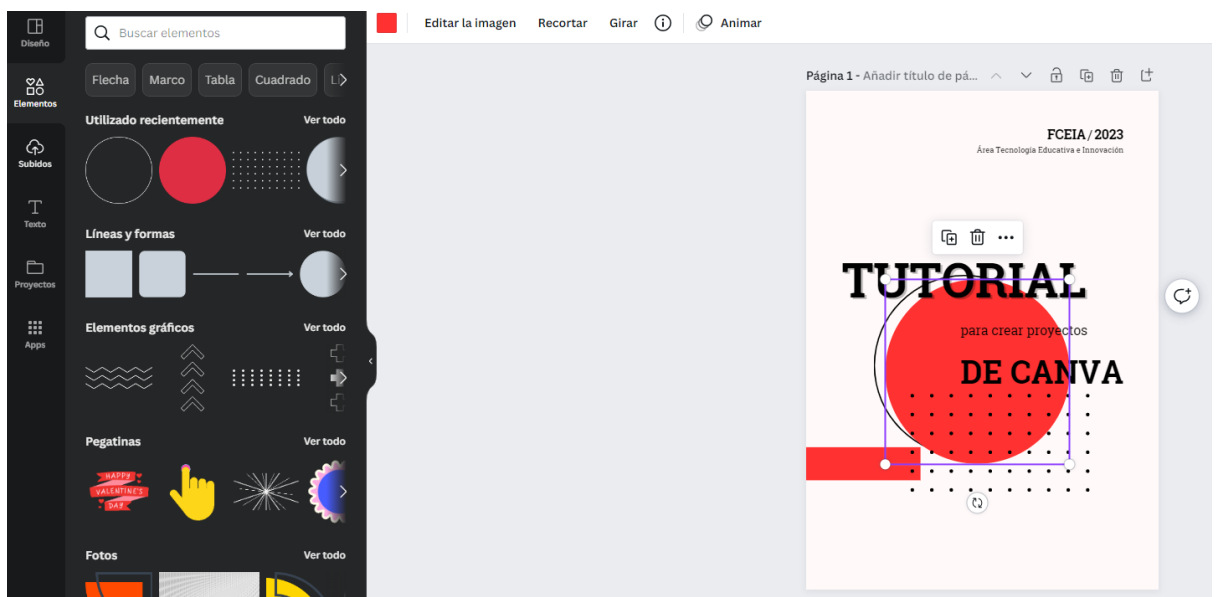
Diseño

Elementos

Subidos

Texto

Proyectos

Apps

Buscar elementos

Flecha Marco Tabla Cuadrado L

Utilizado recientemente Ver todo

Líneas y formas Ver todo

Elementos gráficos Ver todo

Pegatinas Ver todo

HAPPY VALENTINE'S DAY

Fotos Ver todo

Editar la imagen Recortar Girar Animar

Página 1 - Añadir título de pá...

FCEIA / 2023
Área Tecnología Educativa e Innovación

TUTORIAL
para crear proyectos
DE CANVA